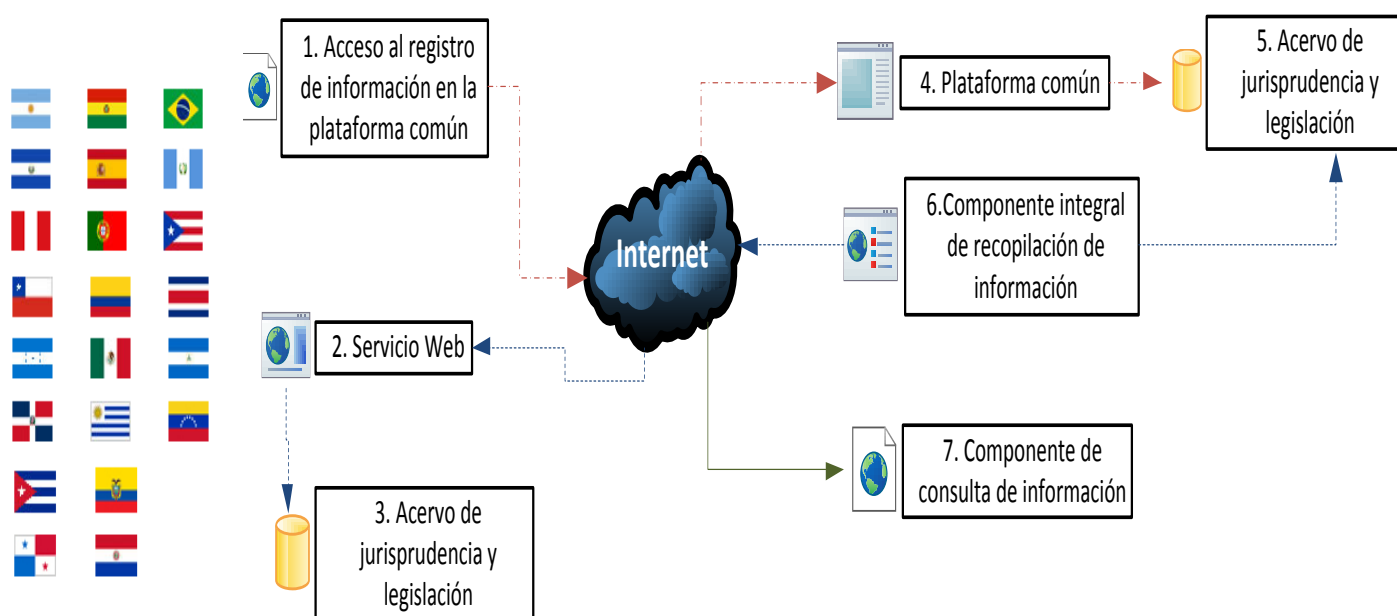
1. Acceso al registro de información en la plataforma común

4. Plataforma común

5. Acervo de jurisprudencia y legislación

Internet

6.Componente integral de recopilación de información

2. Servicio Web

7. Componente de consulta de información

3. Acervo de jurisprudencia y legislación